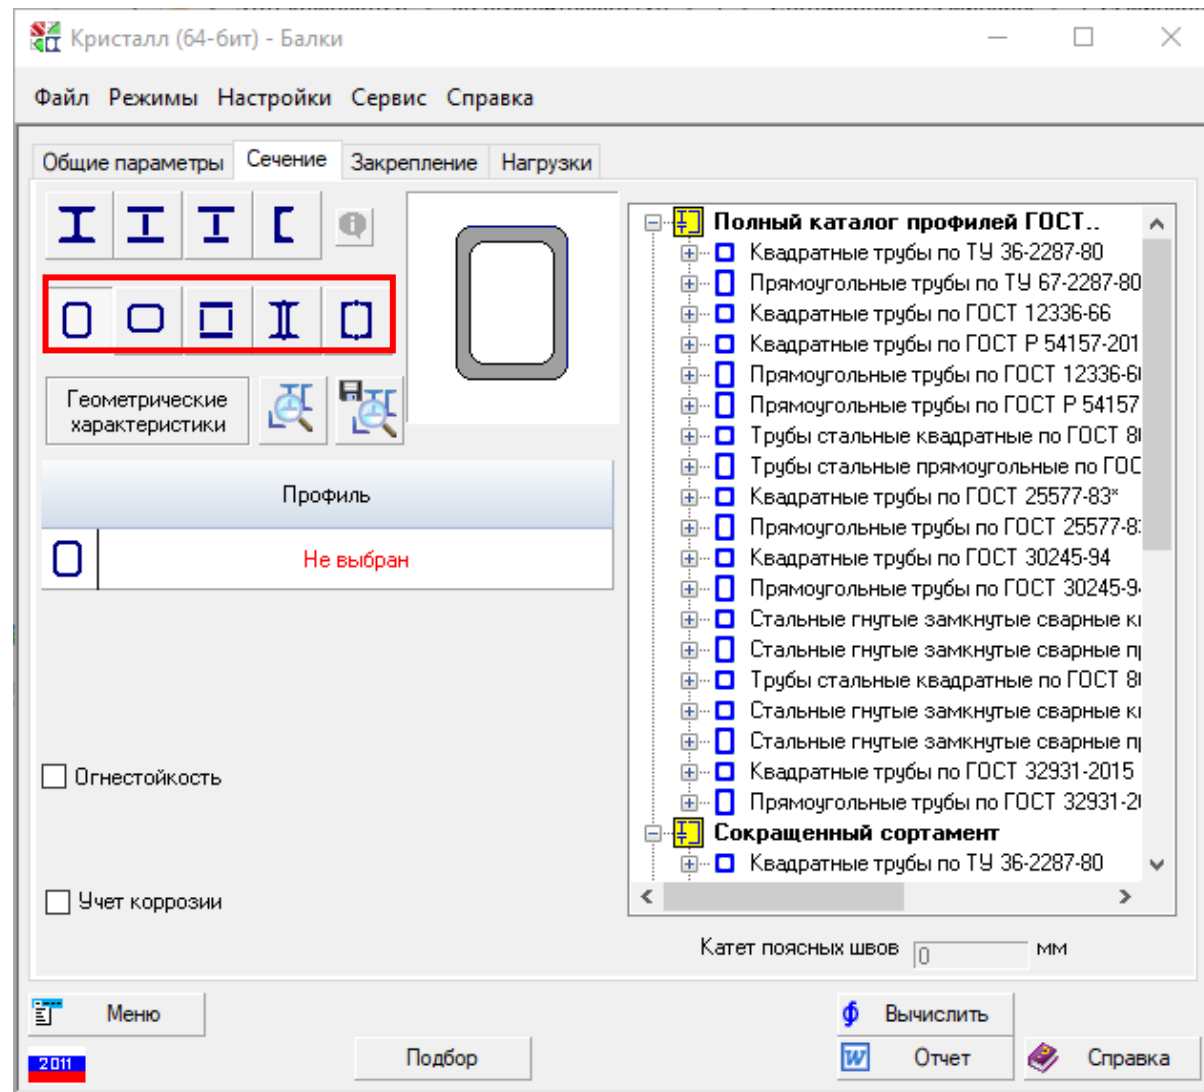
Кристалл (64-бит) - Балки

Файл Режимы Настройки Сервис Справка

Общие параметры Сечение Закрепление Нагрузки

Геометрические характеристики

Профиль

Не выбран

Огнестойкость

Учет коррозии

Полный каталог профилей ГОСТ..
Квадратные трубы по ТУ 36-2287-80
Прямоугольные трубы по ТУ 67-2287-80
Квадратные трубы по ГОСТ 12336-66
Квадратные трубы по ГОСТ Р 54157-201
Прямоугольные трубы по ГОСТ 12336-6
Прямоугольные трубы по ГОСТ Р 54157
Трубы стальные квадратные по ГОСТ 8
Трубы стальные прямоугольные по ГОС
Квадратные трубы по ГОСТ 25577-83*
Прямоугольные трубы по ГОСТ 25577-8
Квадратные трубы по ГОСТ 30245-94
Прямоугольные трубы по ГОСТ 30245-9
Стальные гнутые замкнутые сварные к
Стальные гнутые замкнутые сварные п
Трубы стальные квадратные по ГОСТ 8
Стальные гнутые замкнутые сварные к
Стальные гнутые замкнутые сварные п
Квадратные трубы по ГОСТ 32931-2015
Прямоугольные трубы по ГОСТ 32931-2
Сокращенный сортамент
Квадратные трубы по ТУ 36-2287-80

Катет поясных швов 0 мм

Меню
2011
Подбор
Вычислить
Отчет
Справка